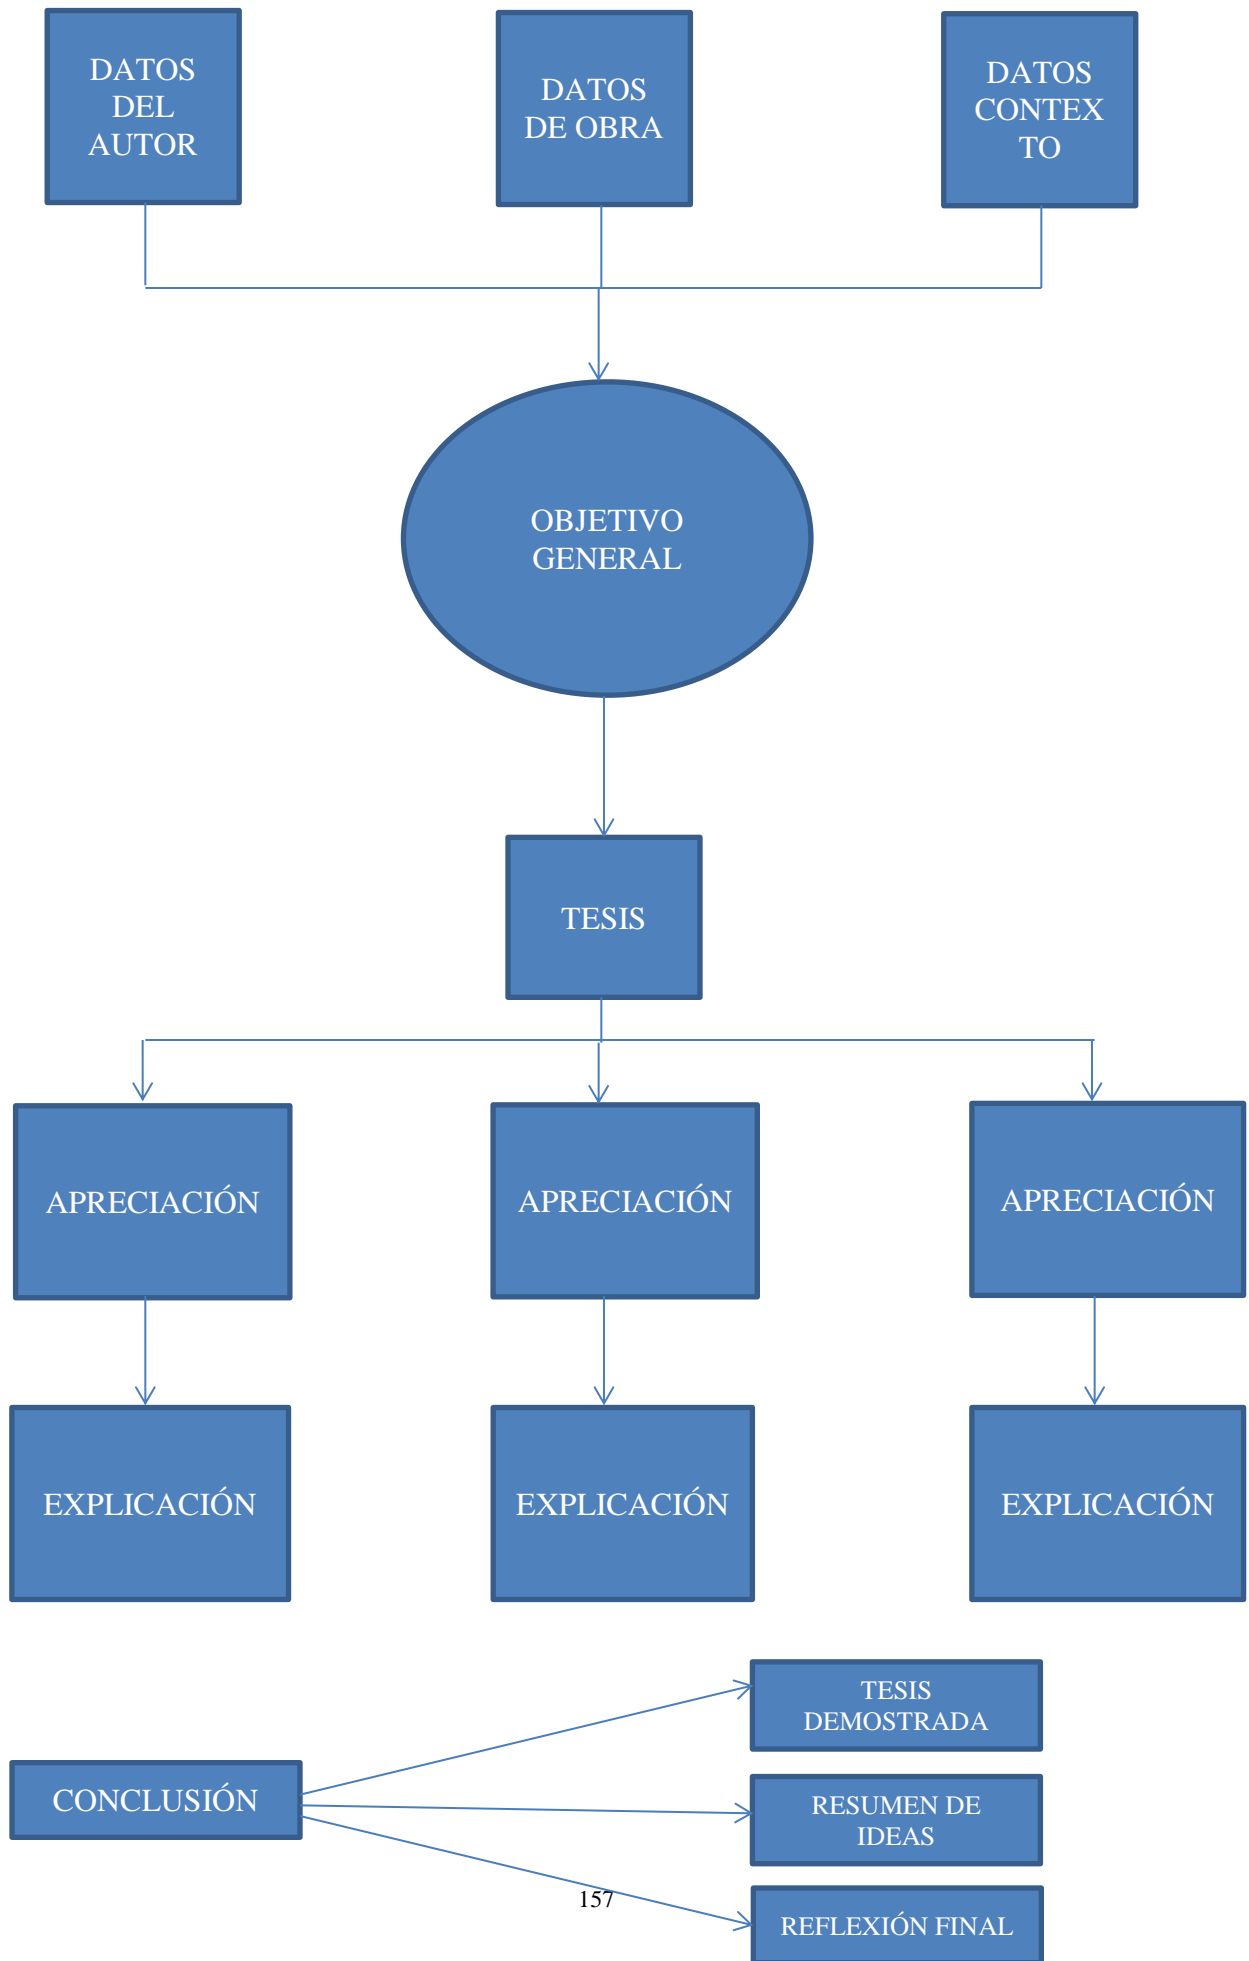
DATOS DEL AUTOR

DATOS DE OBRA

DATOS CONTEX TO

OBJETIVO GENERAL

TESIS

APRECIACIÓN

APRECIACIÓN

APRECIACIÓN

EXPLICACIÓN

EXPLICACIÓN

EXPLICACIÓN

CONCLUSIÓN

TESIS DEMOSTRADA

RESUMEN DE IDEAS

REFLEXIÓN FINAL

157